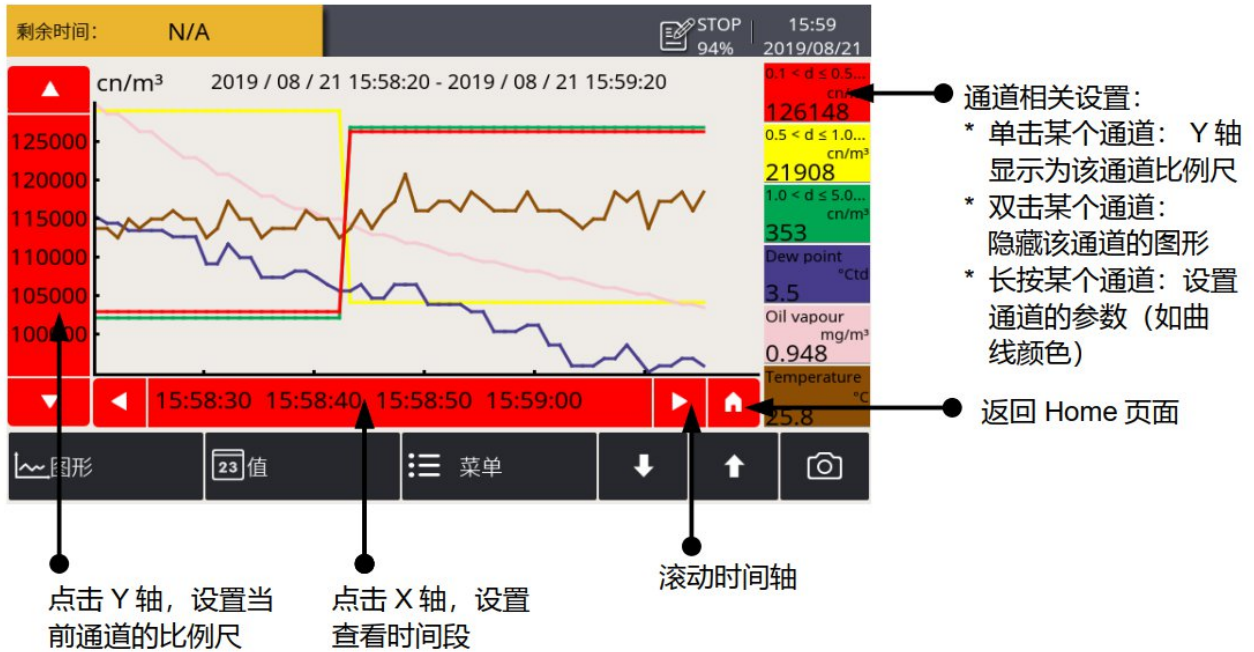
剩余时间: N/A

STOP 94%

15:59 2019/08/21

cn/m³ 2019 / 08 / 21 15:58:20 - 2019 / 08 / 21 15:59:20

125000
120000
115000
110000
105000
100000

15:58:30 15:58:40 15:58:50 15:59:00

0.1 < d ≤ 0.5... cn/ 126148

0.5 < d ≤ 1.0... cn/m³ 21908

1.0 < d ≤ 5.0... cn/m³ 353

Dew point °Ctd 3.5

Oil vapour mg/m³ 0.948

Temperature °C 25.8

图形 23 值 菜单

通道相关设置:
* 单击某个通道: Y 轴显示为该通道比例尺
* 双击某个通道: 隐藏该通道的图形
* 长按某个通道: 设置通道的参数（如曲线颜色）

返回 Home 页面

点击 Y 轴，设置当前通道的比例尺

点击 X 轴，设置查看时间段

滚动时间轴